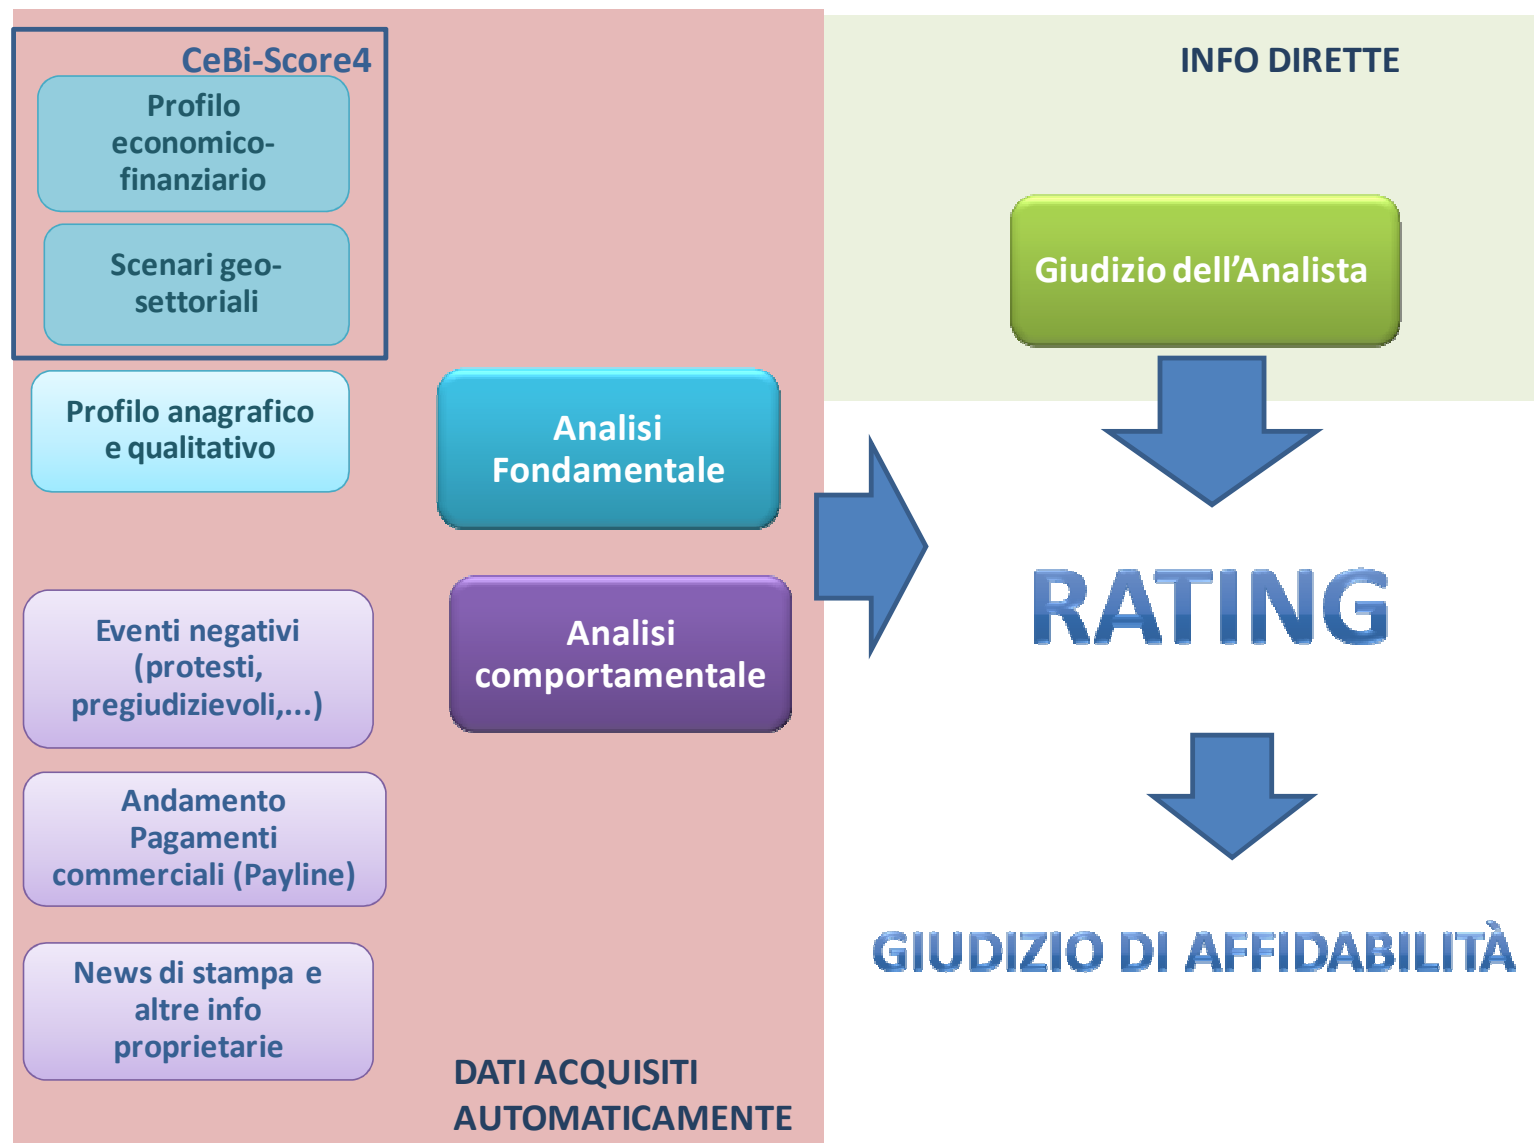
CeBi-Score4

Profilo economico-finanziario

Scenari geo-settoriali

Profilo anagrafico e qualitativo

Analisi Fondamentale

Eventi negativi (protesti, pregiudizievoli,...)

Analisi comportamentale

Andamento Pagamenti commerciali (Payline)

News di stampa e altre info proprietarie

DATI ACQUISITI AUTOMATICAMENTE

INFO DIRETTE

Giudizio dell'Analista

RATING

GIUDIZIO DI AFFIDABILITÀ